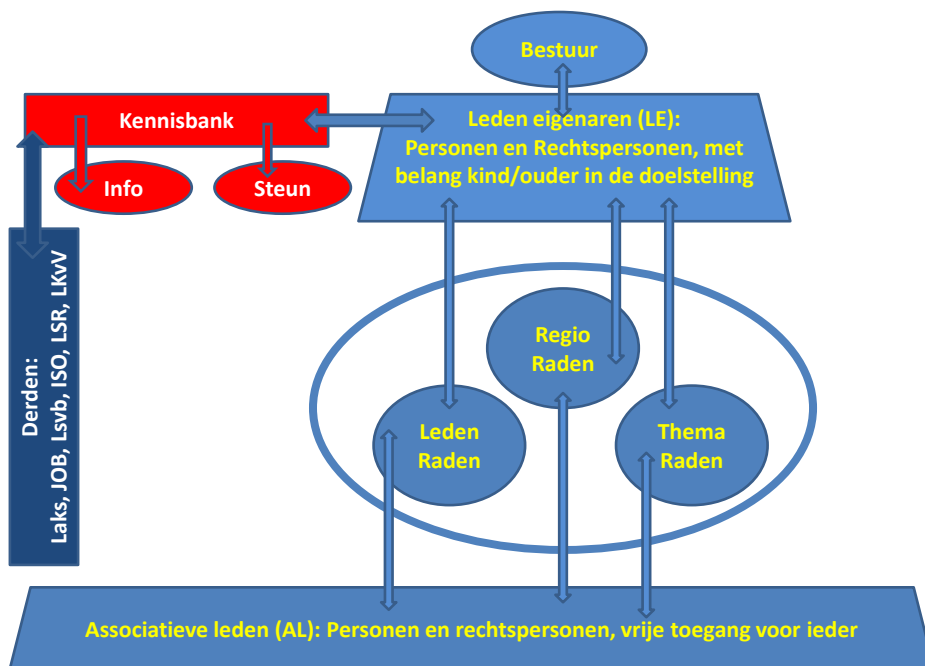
Bestuur

Kennisbank

Leden eigenaren (LE): Personen en Rechtspersonen, met belang kind/ouder in de doelstelling

Info

Steun

Derden: Laks, JOB, Lsvb, ISO, LSR, LKvV

Regio Raden

Leden Raden

Thema Raden

Associatieve leden (AL): Personen en rechtspersonen, vrije toegang voor ieder